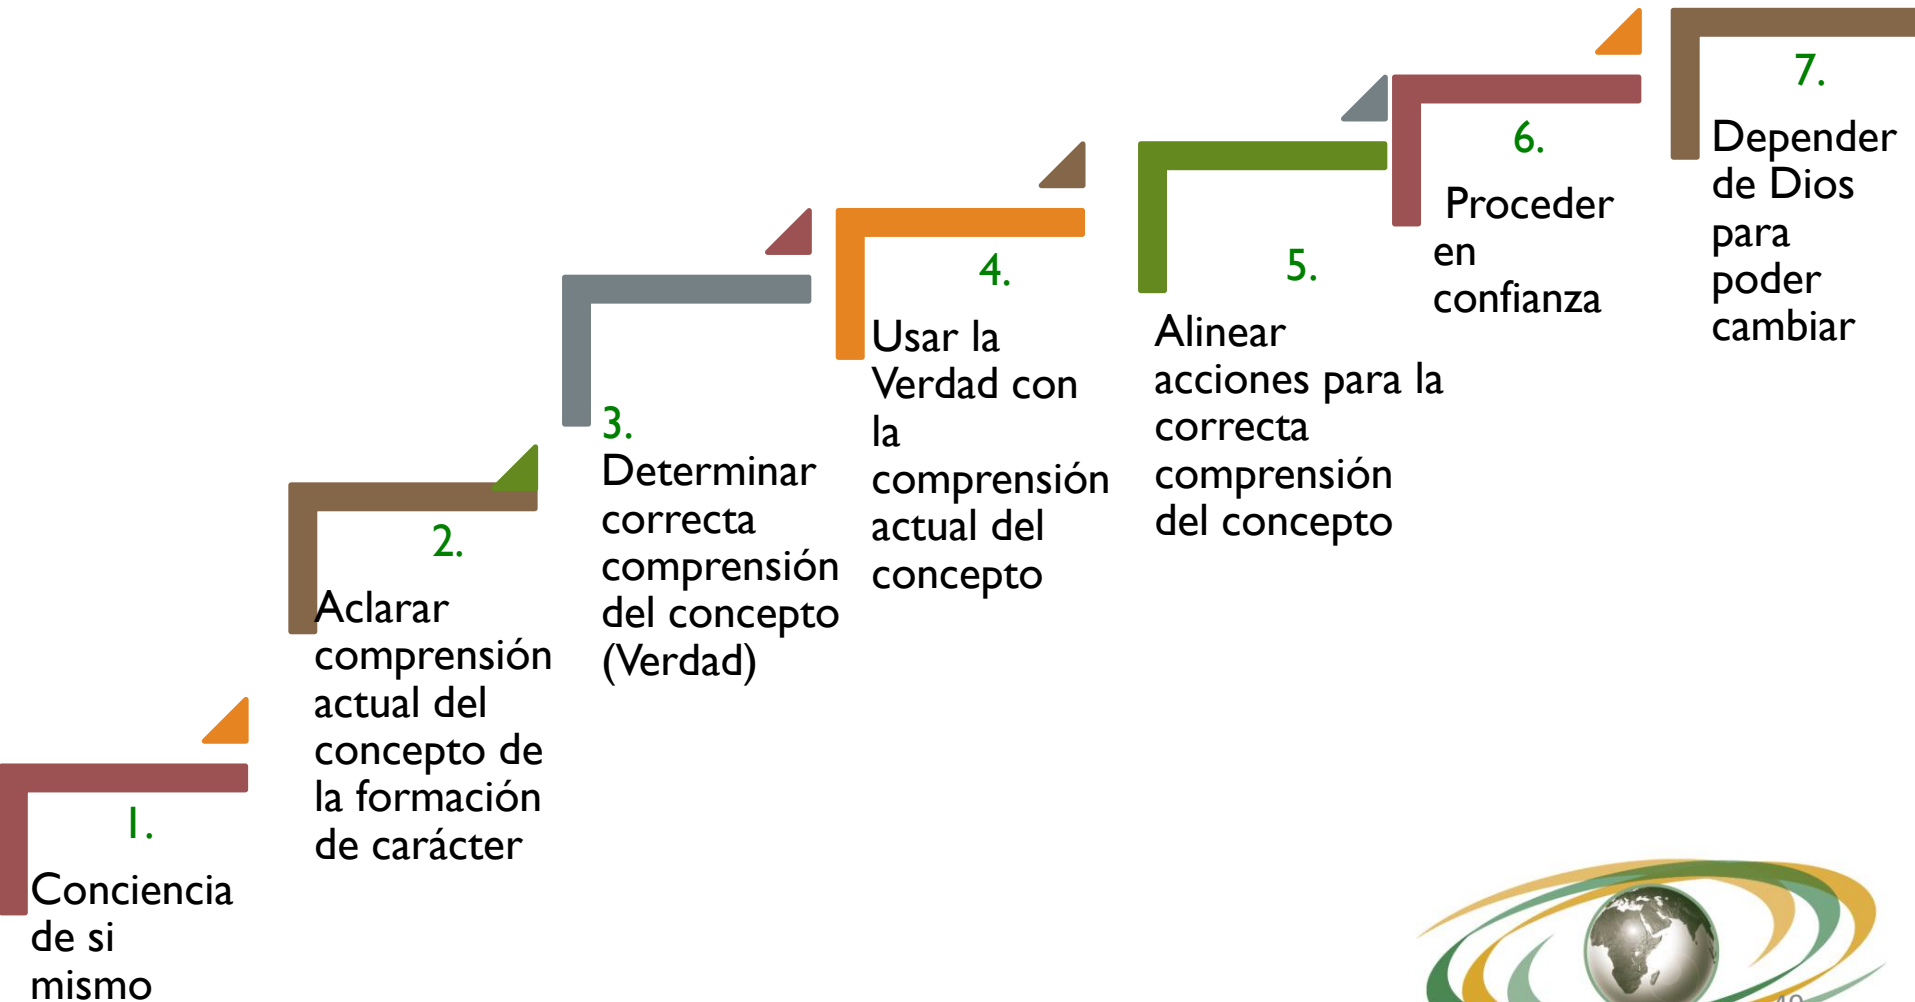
1.
Conciencia de si mismo

2.
Aclarar comprensión actual del concepto de la formación de carácter

3.
Determinar correcta comprensión del concepto (Verdad)

4.
Usar la Verdad con la comprensión actual del concepto

5.
Alinear acciones para la correcta comprensión del concepto

6.
Proceder en confianza

7.
Depender de Dios para poder cambiar